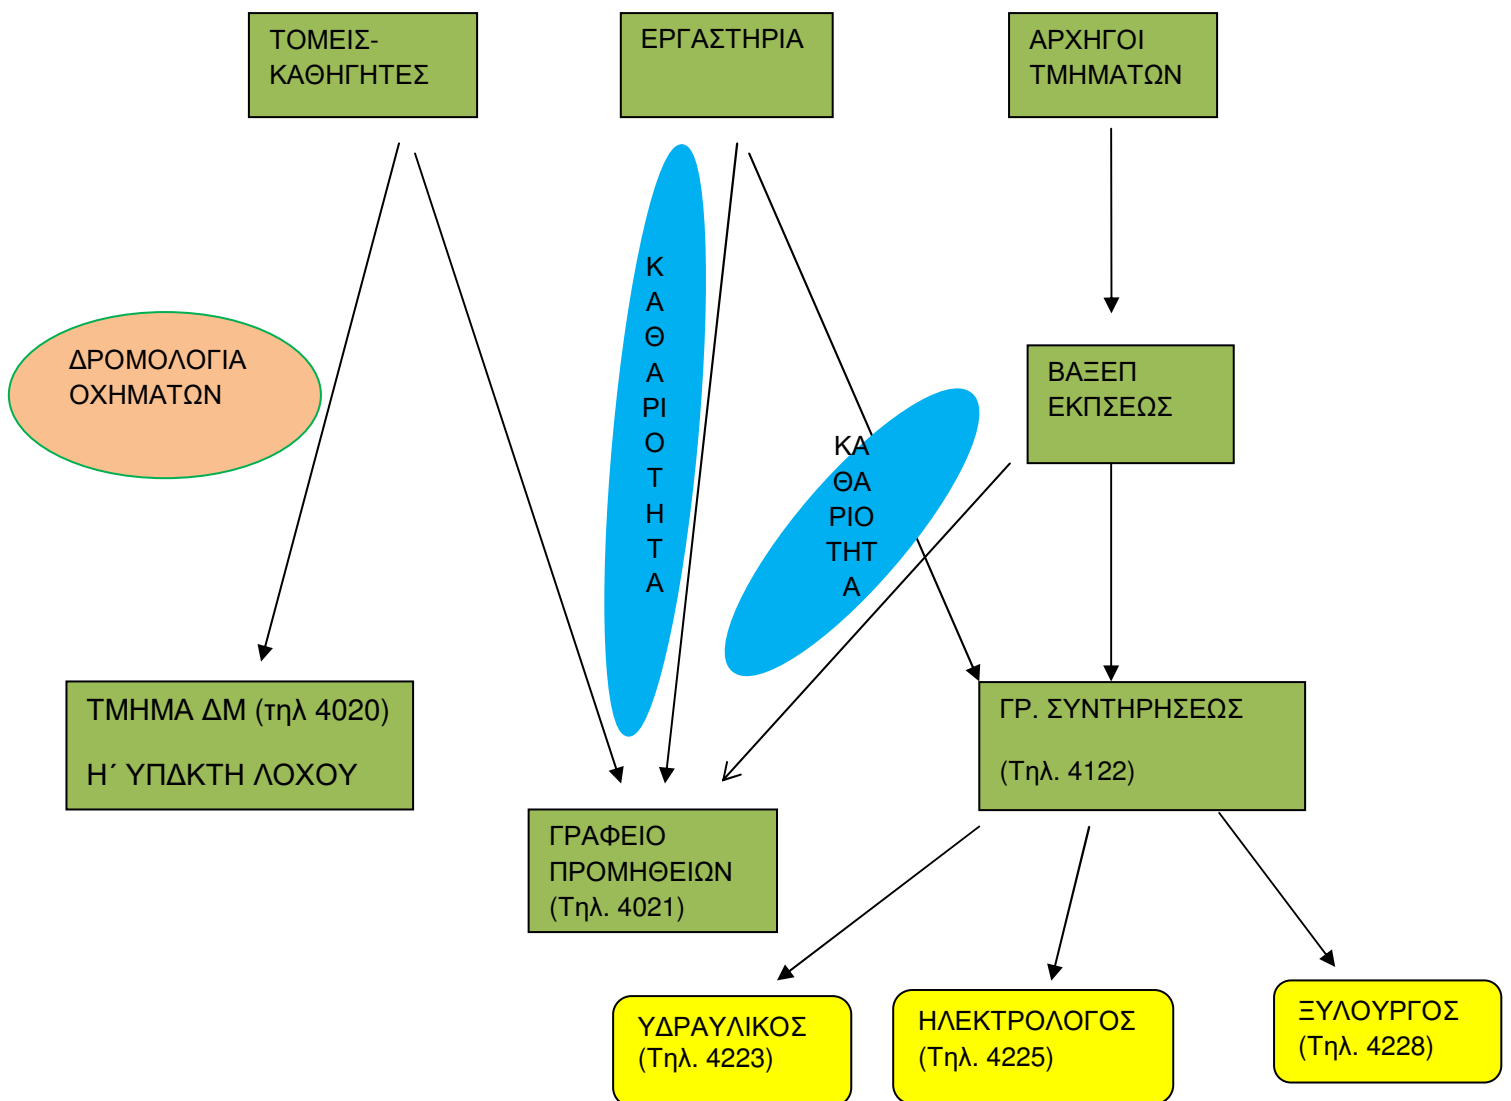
ΤΟΜΕΙΣ-ΚΑΘΗΓΗΤΕΣ

ΕΡΓΑΣΤΗΡΙΑ

ΑΡΧΗΓΟΙ ΤΜΗΜΑΤΩΝ

ΔΡΟΜΟΛΟΓΙΑ ΟΧΗΜΑΤΩΝ

ΚΑΘΑΡΙΟΤΗΤΑ

ΚΑΘΑΡΙΟΤΗΤΑ

ΒΑΞΕΠ ΕΚΠΣΕΩΣ

ΤΜΗΜΑ ΔΜ (τηλ 4020)

Η΄ ΥΠΔΚΤΗ ΛΟΧΟΥ

ΓΡΑΦΕΙΟ ΠΡΟΜΗΘΕΙΩΝ (Τηλ. 4021)

ΓΡ. ΣΥΝΤΗΡΗΣΕΩΣ

(Τηλ. 4122)

ΥΔΡΑΥΛΙΚΟΣ (Τηλ. 4223)

ΗΛΕΚΤΡΟΛΟΓΟΣ (Τηλ. 4225)

ΞΥΛΟΥΡΓΟΣ (Τηλ. 4228)